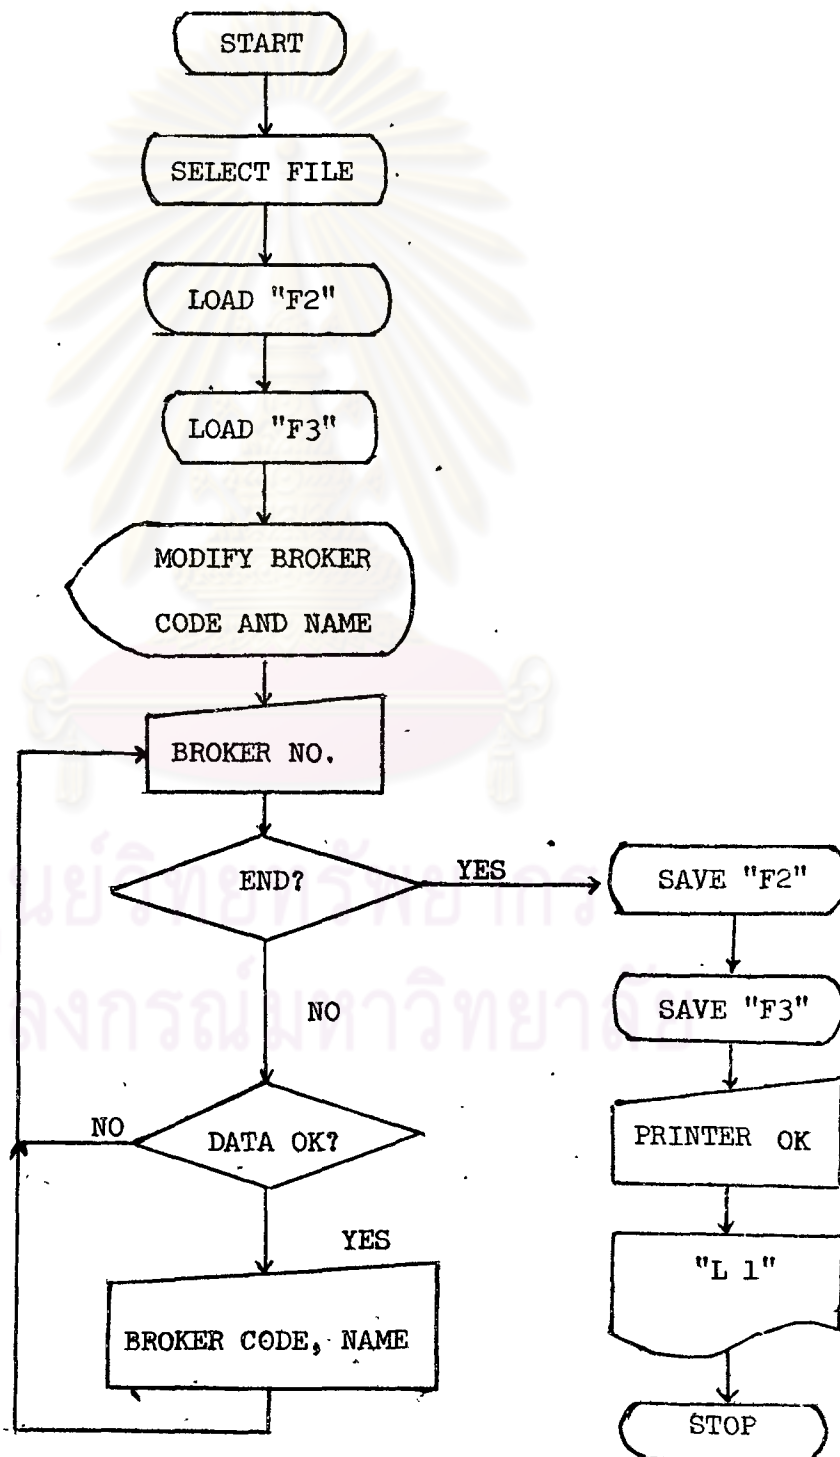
START

SELECT FILE

LOAD "F2"

LOAD "F3"

MODIFY BROKER CODE AND NAME

BROKER NO.

END?

YES

SAVE "F2"

SAVE "F3"

PRINTER OK

"L 1"

STOP

NO

NO

DATA OK?

YES

BROKER CODE, NAME

ศูนย์วิทยทรัพยากร
จุฬาลงกรณ์มหาวิทยาลัย